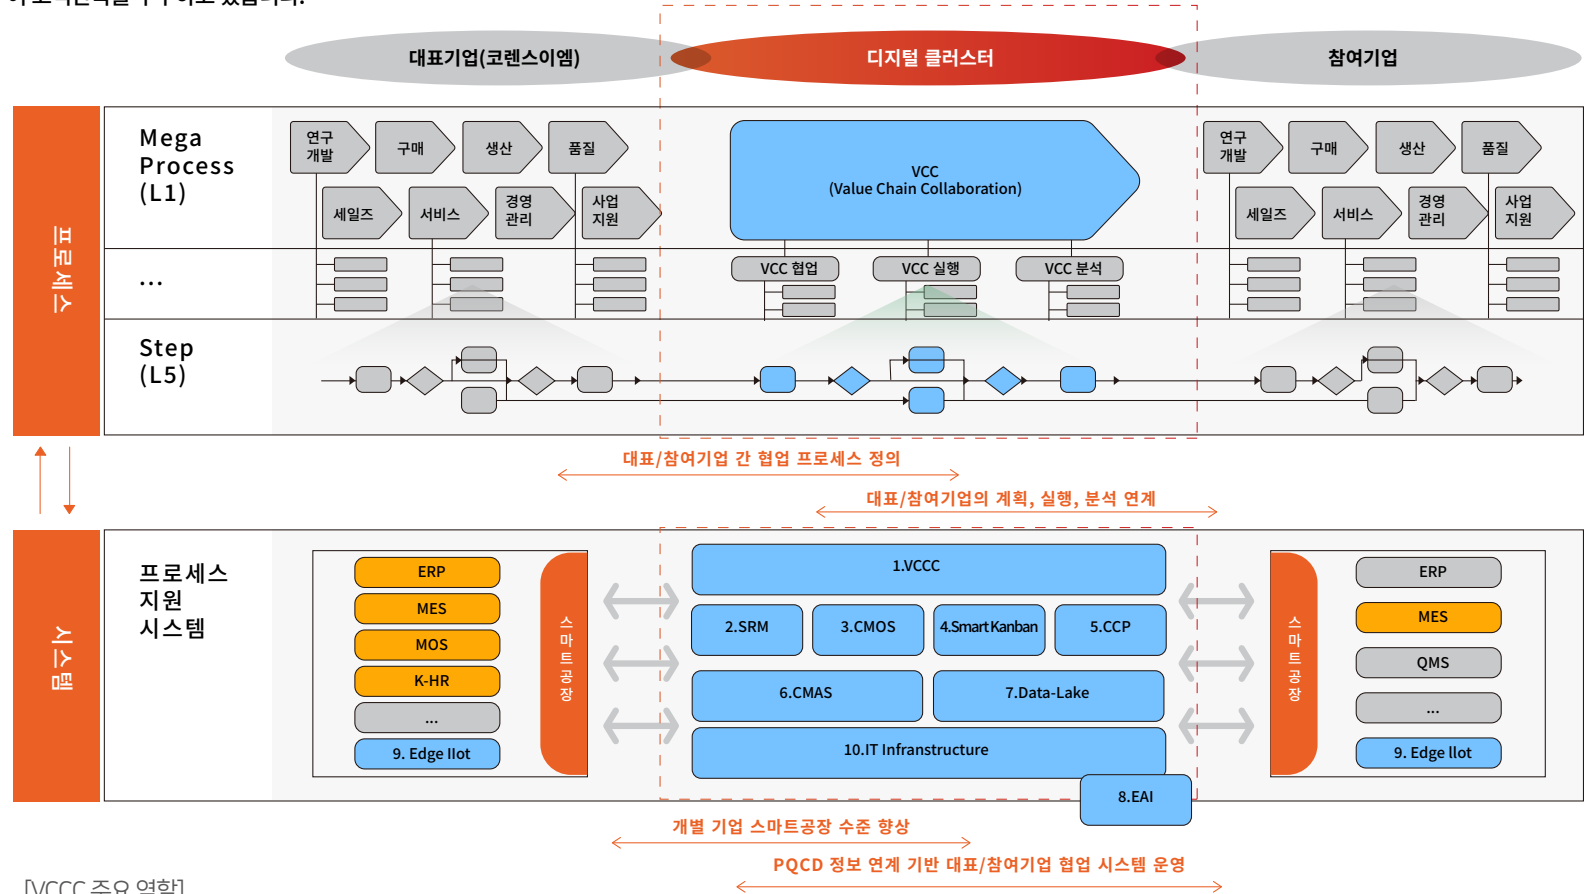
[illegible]

대표기업(코렌스이엠)

디지털 클러스터

참여기업

프로세스

Mega Process (L1)

연구 개발

구매

생산

품질

세일즈

서비스

경영 관리

사업 지원

VCC (Value Chain Collaboration)

VCC 협업

VCC 실행

VCC 분석

연구 개발

구매

생산

품질

세일즈

서비스

경영 관리

사업 지원

...

Step (L5)

대표/참여기업 간 협업 프로세스 정의

대표/참여기업의 계획, 실행, 분석 연계

시스템

프로세스 지원 시스템

ERP

MES

MOS

K-HR

...

9. Edge IIot

스마트공장

1.VCCC

2.SRM

3.CMOS

4.Smart Kanban

5.CCP

6.CMAS

7.Data-Lake

10.IT Infranstructure

8.EAI

스마트공장

ERP

MES

QMS

...

9. Edge Ilot

개별 기업 스마트공장 수준 향상

PQCD 정보 연계 기반 대표/참여기업 협업 시스템 운영

[VCCC 주요 역할]